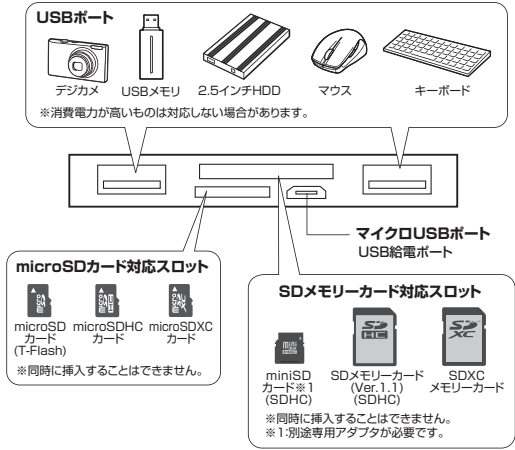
USBポート

デジカメ
USBメモリ
2.5インチHDD
マウス
キーボード

※消費電力が高いものは対応しない場合があります。

マイクロUSBポート
USB給電ポート

microSDカード対応スロット

microSD カード (T-Flash)
microSDHC カード
microSDXC カード

※同時に挿入することはできません。

SDメモリーカード対応スロット

miniSD カード※1 (SDHC)
SDメモリーカード (Ver.1.1) (SDHC)
SDXC メモリーカード

※同時に挿入することはできません。
※1:別途専用アダプタが必要です。